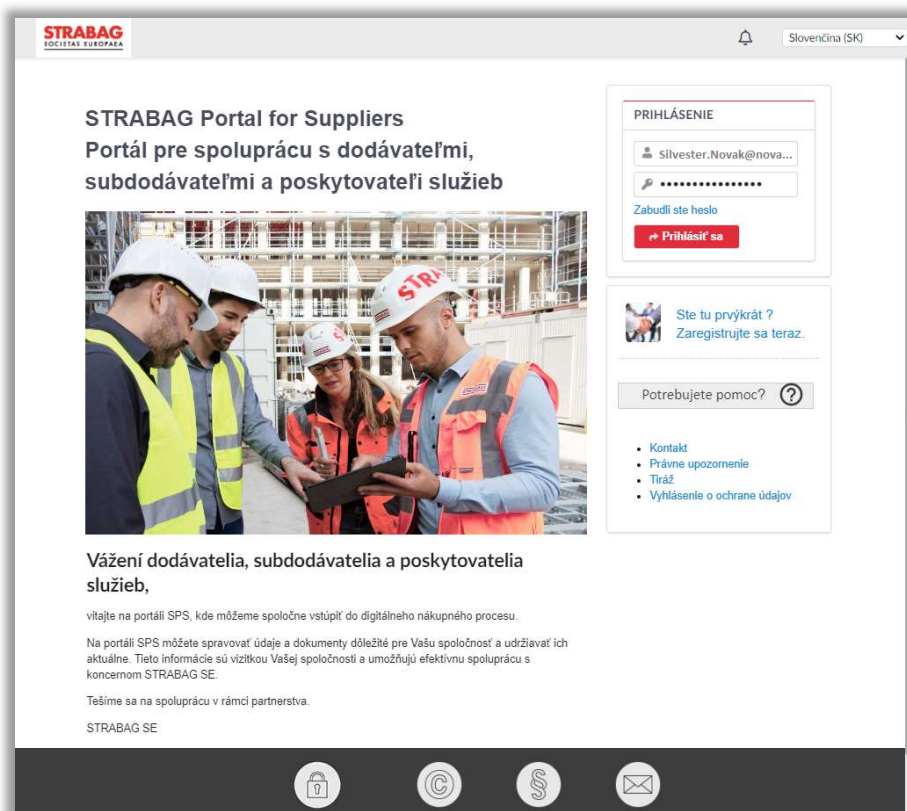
STRABAG SOCIETAS EUROPAEA

Slovenčina (SK)

STRABAG Portal for Suppliers
Portál pre spoluprácu s dodávateľmi, subdodávateľmi a poskytovateľi služieb

STRA

PRIHLÁSENIE

Silvester.Novak@nova...

••••••••••••••••

Zabudli ste heslo

Prihlásiť sa

Ste tu prvýkrát ? Zaregistrujte sa teraz.

Potrebujete pomoc?

- Kontakt
- Právne upozornenie
- Tiráž
- Vyhlásenie o ochrane údajov

Vážení dodávatelia, subdodávatelia a poskytovatelia služieb,

vitajte na portáli SPS, kde môžeme spoločne vstúpiť do digitálneho nákupného procesu.

Na portáli SPS môžete spravovať údaje a dokumenty dôležité pre Vašu spoločnosť a udržiavať ich aktuálne. Tieto informácie sú vizitkou Vašej spoločnosti a umožňujú efektívnu spoluprácu s koncernom STRABAG SE.

Tešíme sa na spoluprácu v rámci partnerstva.

STRABAG SE